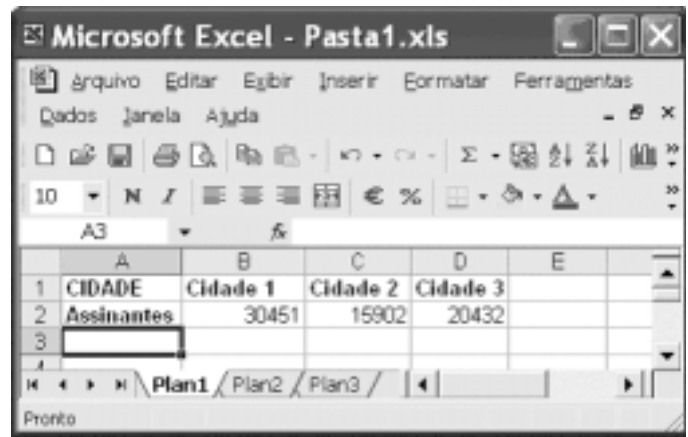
Microsoft Excel - Pasta1.xls

Arquivo Editar Exibir Inserir Formatar Ferramentas Dados Janela Ajuda

10 N I € %

A3 fx

| | A | B | C | D | E |
|---|---|---|---|---|---|
| 1 | CIDADE | Cidade 1 | Cidade 2 | Cidade 3 | |
| 2 | Assinantes | 30451 | 15902 | 20432 | |
| 3 | | | | | |
| 4 | | | | | |

Plan1 Plan2 Plan3

Pronto